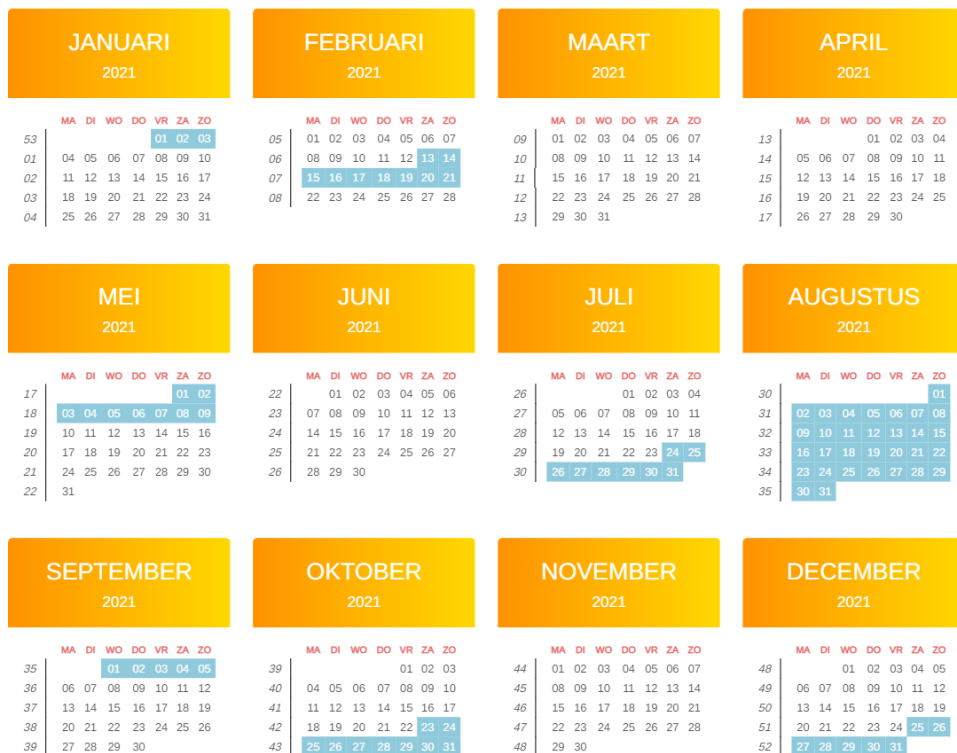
JANUARI
2021

| | MA | DI | WO | DO | VR | ZA | ZO |
|---|---|---|---|---|---|---|---|
| 53 | | | | | 01 | 02 | 03 |
| 01 | 04 | 05 | 06 | 07 | 08 | 09 | 10 |
| 02 | 11 | 12 | 13 | 14 | 15 | 16 | 17 |
| 03 | 18 | 19 | 20 | 21 | 22 | 23 | 24 |
| 04 | 25 | 26 | 27 | 28 | 29 | 30 | 31 |

FEBRUARI
2021

| | MA | DI | WO | DO | VR | ZA | ZO |
|---|---|---|---|---|---|---|---|
| 05 | 01 | 02 | 03 | 04 | 05 | 06 | 07 |
| 06 | 08 | 09 | 10 | 11 | 12 | 13 | 14 |
| 07 | 15 | 16 | 17 | 18 | 19 | 20 | 21 |
| 08 | 22 | 23 | 24 | 25 | 26 | 27 | 28 |

MAART
2021

| | MA | DI | WO | DO | VR | ZA | ZO |
|---|---|---|---|---|---|---|---|
| 09 | 01 | 02 | 03 | 04 | 05 | 06 | 07 |
| 10 | 08 | 09 | 10 | 11 | 12 | 13 | 14 |
| 11 | 15 | 16 | 17 | 18 | 19 | 20 | 21 |
| 12 | 22 | 23 | 24 | 25 | 26 | 27 | 28 |
| 13 | 29 | 30 | 31 | | | | |

APRIL
2021

| | MA | DI | WO | DO | VR | ZA | ZO |
|---|---|---|---|---|---|---|---|
| 13 | | | | 01 | 02 | 03 | 04 |
| 14 | 05 | 06 | 07 | 08 | 09 | 10 | 11 |
| 15 | 12 | 13 | 14 | 15 | 16 | 17 | 18 |
| 16 | 19 | 20 | 21 | 22 | 23 | 24 | 25 |
| 17 | 26 | 27 | 28 | 29 | 30 | | |

MEI
2021

| | MA | DI | WO | DO | VR | ZA | ZO |
|---|---|---|---|---|---|---|---|
| 17 | | | | | | 01 | 02 |
| 18 | 03 | 04 | 05 | 06 | 07 | 08 | 09 |
| 19 | 10 | 11 | 12 | 13 | 14 | 15 | 16 |
| 20 | 17 | 18 | 19 | 20 | 21 | 22 | 23 |
| 21 | 24 | 25 | 26 | 27 | 28 | 29 | 30 |
| 22 | 31 | | | | | | |

JUNI
2021

| | MA | DI | WO | DO | VR | ZA | ZO |
|---|---|---|---|---|---|---|---|
| 22 | | 01 | 02 | 03 | 04 | 05 | 06 |
| 23 | 07 | 08 | 09 | 10 | 11 | 12 | 13 |
| 24 | 14 | 15 | 16 | 17 | 18 | 19 | 20 |
| 25 | 21 | 22 | 23 | 24 | 25 | 26 | 27 |
| 26 | 28 | 29 | 30 | | | | |

JULI
2021

| | MA | DI | WO | DO | VR | ZA | ZO |
|---|---|---|---|---|---|---|---|
| 26 | | | | 01 | 02 | 03 | 04 |
| 27 | 05 | 06 | 07 | 08 | 09 | 10 | 11 |
| 28 | 12 | 13 | 14 | 15 | 16 | 17 | 18 |
| 29 | 19 | 20 | 21 | 22 | 23 | 24 | 25 |
| 30 | 26 | 27 | 28 | 29 | 30 | 31 | |

AUGUSTUS
2021

| | MA | DI | WO | DO | VR | ZA | ZO |
|---|---|---|---|---|---|---|---|
| 30 | | | | | | | 01 |
| 31 | 02 | 03 | 04 | 05 | 06 | 07 | 08 |
| 32 | 09 | 10 | 11 | 12 | 13 | 14 | 15 |
| 33 | 16 | 17 | 18 | 19 | 20 | 21 | 22 |
| 34 | 23 | 24 | 25 | 26 | 27 | 28 | 29 |
| 35 | 30 | 31 | | | | | |

SEPTEMBER
2021

| | MA | DI | WO | DO | VR | ZA | ZO |
|---|---|---|---|---|---|---|---|
| 35 | | | 01 | 02 | 03 | 04 | 05 |
| 36 | 06 | 07 | 08 | 09 | 10 | 11 | 12 |
| 37 | 13 | 14 | 15 | 16 | 17 | 18 | 19 |
| 38 | 20 | 21 | 22 | 23 | 24 | 25 | 26 |
| 39 | 27 | 28 | 29 | 30 | | | |

OKTOBER
2021

| | MA | DI | WO | DO | VR | ZA | ZO |
|---|---|---|---|---|---|---|---|
| 39 | | | | | 01 | 02 | 03 |
| 40 | 04 | 05 | 06 | 07 | 08 | 09 | 10 |
| 41 | 11 | 12 | 13 | 14 | 15 | 16 | 17 |
| 42 | 18 | 19 | 20 | 21 | 22 | 23 | 24 |
| 43 | 25 | 26 | 27 | 28 | 29 | 30 | 31 |

NOVEMBER
2021

| | MA | DI | WO | DO | VR | ZA | ZO |
|---|---|---|---|---|---|---|---|
| 44 | 01 | 02 | 03 | 04 | 05 | 06 | 07 |
| 45 | 08 | 09 | 10 | 11 | 12 | 13 | 14 |
| 46 | 15 | 16 | 17 | 18 | 19 | 20 | 21 |
| 47 | 22 | 23 | 24 | 25 | 26 | 27 | 28 |
| 48 | 29 | 30 | | | | | |

DECEMBER
2021

| | MA | DI | WO | DO | VR | ZA | ZO |
|---|---|---|---|---|---|---|---|
| 48 | | | 01 | 02 | 03 | 04 | 05 |
| 49 | 06 | 07 | 08 | 09 | 10 | 11 | 12 |
| 50 | 13 | 14 | 15 | 16 | 17 | 18 | 19 |
| 51 | 20 | 21 | 22 | 23 | 24 | 25 | 26 |
| 52 | 27 | 28 | 29 | 30 | 31 | | |